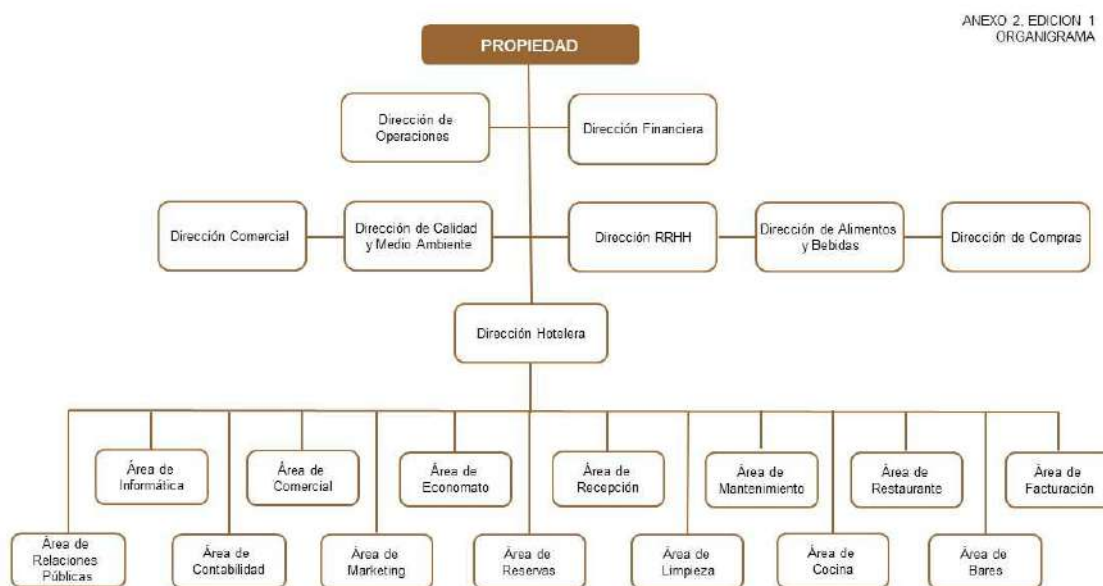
ANEXO 2, EDICION 1
ORGANIGRAMA

PROPIEDAD

Dirección de Operaciones

Dirección Financiera

Dirección Comercial

Dirección de Calidad y Medio Ambiente

Dirección RRHH

Dirección de Alimentos y Bebidas

Dirección de Compras

Dirección Hotelera

Área de Informática

Área de Comercial

Área de Economato

Área de Recepción

Área de Mantenimiento

Área de Restaurante

Área de Facturación

Área de Relaciones Públicas

Área de Contabilidad

Área de Marketing

Área de Reservas

Área de Limpieza

Área de Cocina

Área de Bares